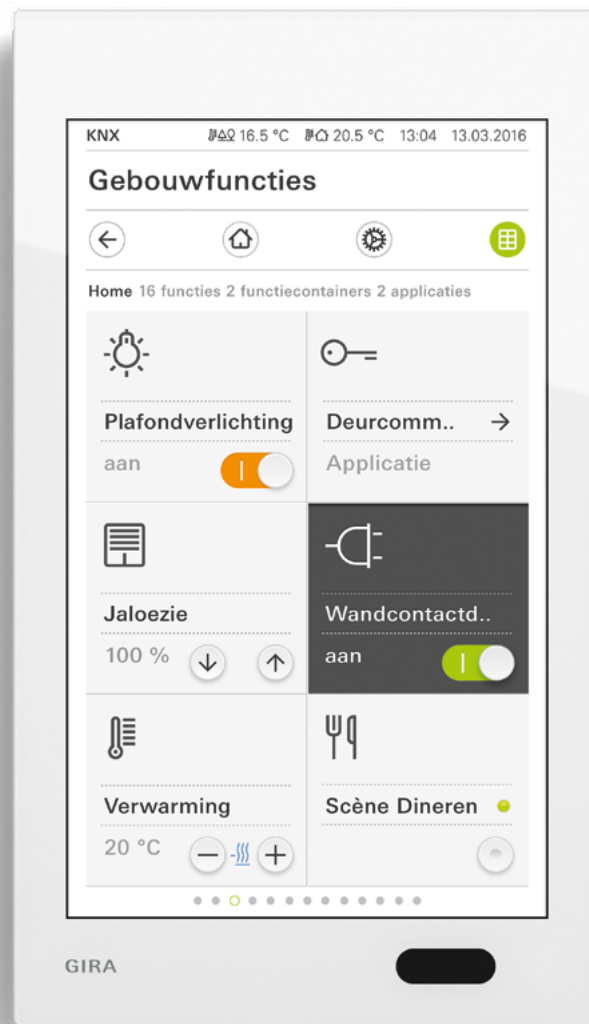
KNX 16.5 °C 20.5 °C 13:04 13.03.2016

Gebouwfuncties

Home 16 functies 2 functiecontainers 2 applicaties

Plafondverlichting
aan

Deurcomm..
Applicatie

Jaloezie
100 %

Wandcontactd..
aan

Verwarming
20 °C

Scène Dineren

GIRA